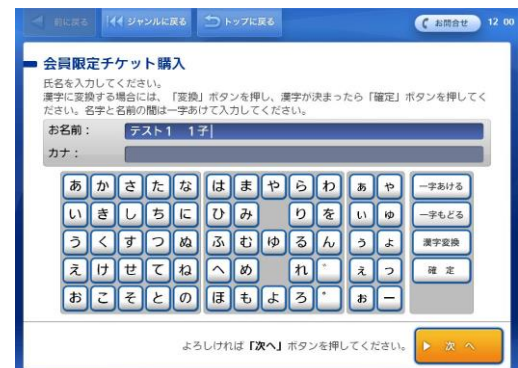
前に戻る
ジャンルに戻る
トップに戻る
お問合せ 12 00

会員限定チケット購入

氏名を入力してください。
漢字に変換する場合には、「変換」ボタンを押し、漢字が決まったら「確定」ボタンを押してください。名字と名前の間は一字あけて入力してください。

お名前：テスト1 1子
カナ：

あ か さ た な
い き し ち に
う く す つ ぬ
え け せ て ね
お こ そ と の

は ま や ら わ
ひ み り を
ふ む ゆ る ん
へ め れ ゛
ほ も よ ろ ゜

ぁ ゃ
ぃ ゅ
ぅ ょ
ぇ っ
ぉ ー

一字あける
一字もどる
漢字変換
確 定

よろしければ「次へ」ボタンを押してください。
次 へ